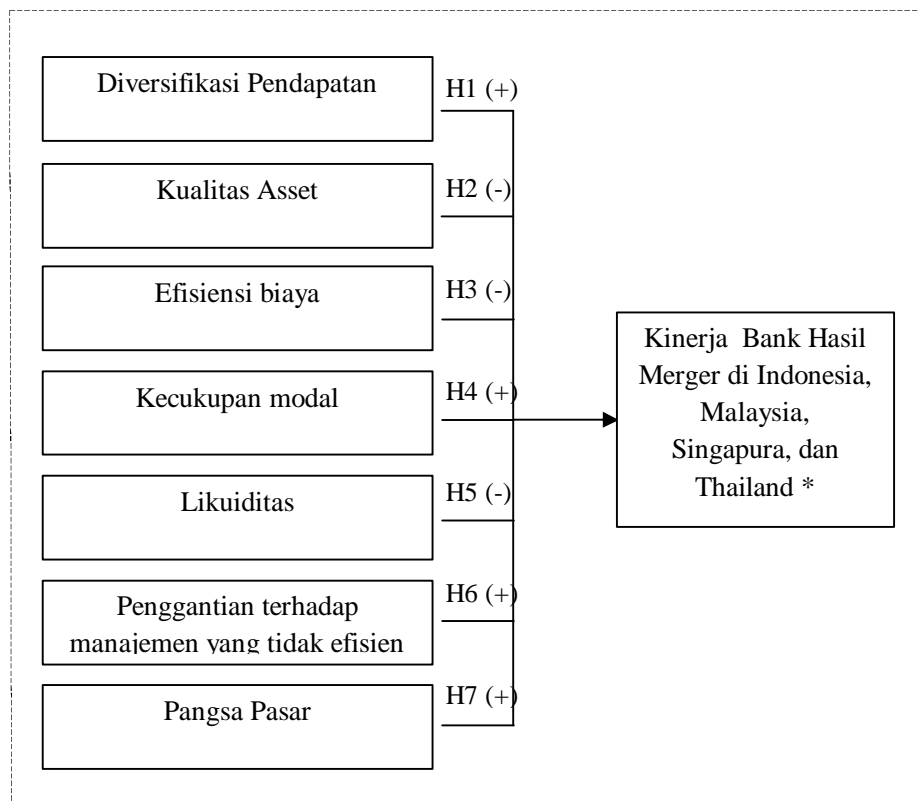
Diversifikasi Pendapatan

H1 (+)

Kualitas Asset

H2 (-)

Efisiensi biaya

H3 (-)

Kecukupan modal

H4 (+)

Likuiditas

H5 (-)

Penggantian terhadap manajemen yang tidak efisien

H6 (+)

Pangsa Pasar

H7 (+)

Kinerja Bank Hasil Merger di Indonesia, Malaysia, Singapura, dan Thailand *